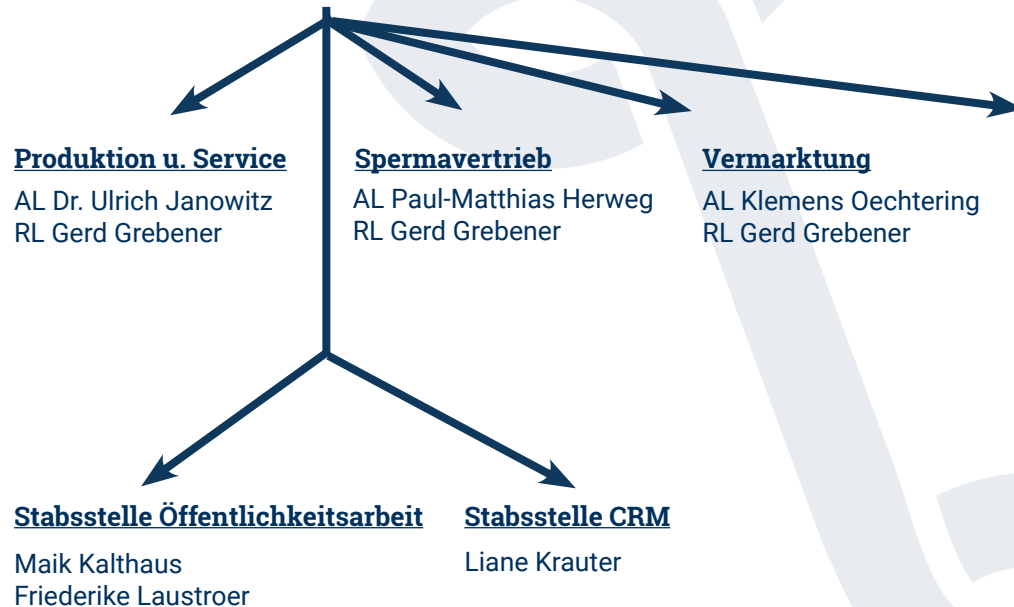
Produktion u. Service
AL Dr. Ulrich Janowitz
RL Gerd Grebener

Spermavertrieb
AL Paul-Matthias Herweg
RL Gerd Grebener

Vermarktung
AL Klemens Oechtering
RL Gerd Grebener

Stabsstelle Öffentlichkeitsarbeit
Maik Kalthaus
Friederike Laustroer

Stabsstelle CRM
Liane Krauter